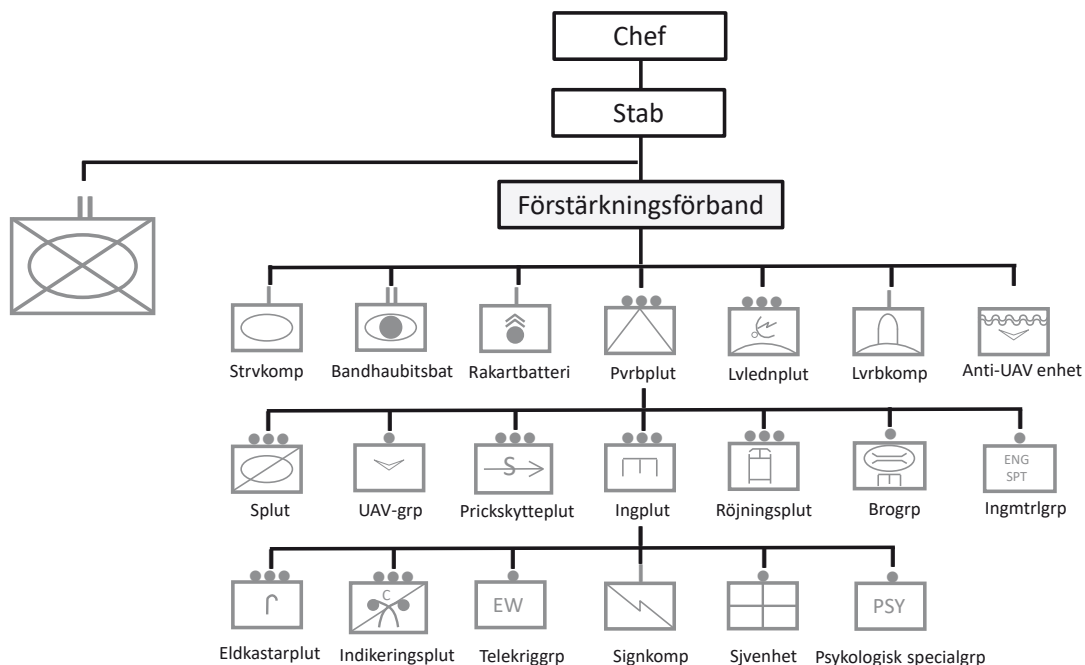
Chef

Stab

Förstärkningsförband

Strvkomp

Bandhaubitsbat

Rakartbatteri

Pvrbplut

Lvlednplut

Lvrbkomp

Anti-UAV enhet

Splut

UAV-grp

S

Prickskytteplut

Ingplut

Röjningsplut

Brogrp

ENG SPT

Ingmtrlgrp

Eldkastarplut

C

Indikeringsplut

EW

Telekriggrp

Signkomp

Sjvenhet

PSY

Psykologisk specialgrp